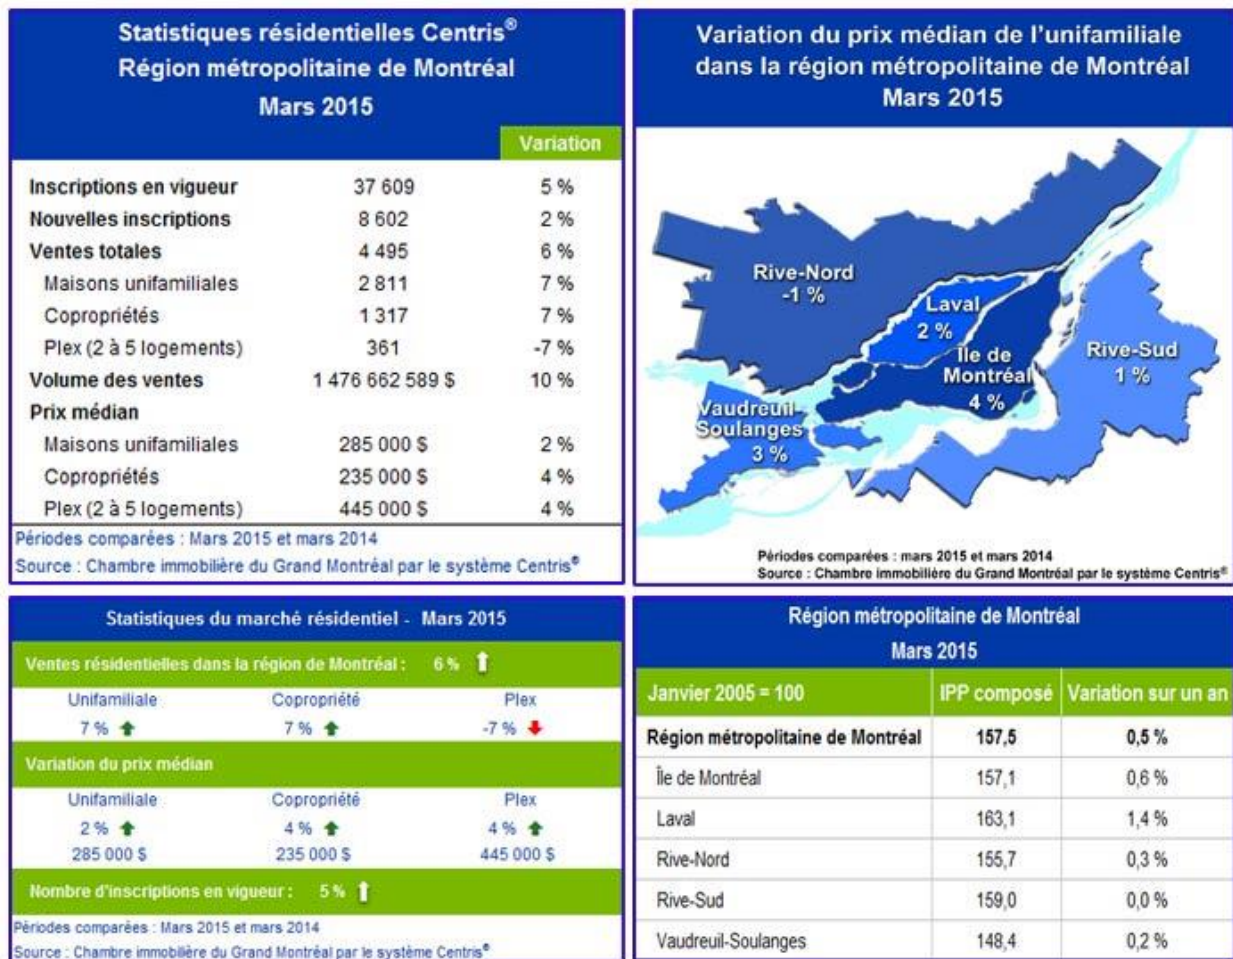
Statistiques résidentielles Centris®
Région métropolitaine de Montréal
Mars 2015

| | | Variation |
|---|---|---|
| Inscriptions en vigueur | 37 609 | 5 % |
| Nouvelles inscriptions | 8 602 | 2 % |
| Ventes totales | 4 495 | 6 % |
| Maisons unifamiliales | 2 811 | 7 % |
| Copropriétés | 1 317 | 7 % |
| Plex (2 à 5 logements) | 361 | -7 % |
| Volume des ventes | 1 476 662 589 $ | 10 % |
| Prix médian | | |
| Maisons unifamiliales | 285 000 $ | 2 % |
| Copropriétés | 235 000 $ | 4 % |
| Plex (2 à 5 logements) | 445 000 $ | 4 % |

Périodes comparées : Mars 2015 et mars 2014
Source : Chambre immobilière du Grand Montréal par le système Centris®

Variation du prix médian de l'unifamiliale dans la région métropolitaine de Montréal
Mars 2015

Rive-Nord
-1 %
Laval
2 %
Île de Montréal
4 %
Rive-Sud
1 %
Vaudreuil-Soulanges
3 %

Périodes comparées : mars 2015 et mars 2014
Source : Chambre immobilière du Grand Montréal par le système Centris®

Statistiques du marché résidentiel - Mars 2015

Ventes résidentielles dans la région de Montréal : 6 %

| Unifamiliale | Copropriété | Plex |
|---|---|---|
| 7 % | 7 % | -7 % |

Variation du prix médian

| Unifamiliale | Copropriété | Plex |
|---|---|---|
| 2 % | 4 % | 4 % |
| 285 000 $ | 235 000 $ | 445 000 $ |

Nombre d'inscriptions en vigueur : 5 %

Périodes comparées : Mars 2015 et mars 2014
Source : Chambre immobilière du Grand Montréal par le système Centris®

Région métropolitaine de Montréal
Mars 2015

| Janvier 2005 = 100 | IPP composé | Variation sur un an |
|---|---|---|
| Région métropolitaine de Montréal | 157,5 | 0,5 % |
| Île de Montréal | 157,1 | 0,6 % |
| Laval | 163,1 | 1,4 % |
| Rive-Nord | 155,7 | 0,3 % |
| Rive-Sud | 159,0 | 0,0 % |
| Vaudreuil-Soulanges | 148,4 | 0,2 % |